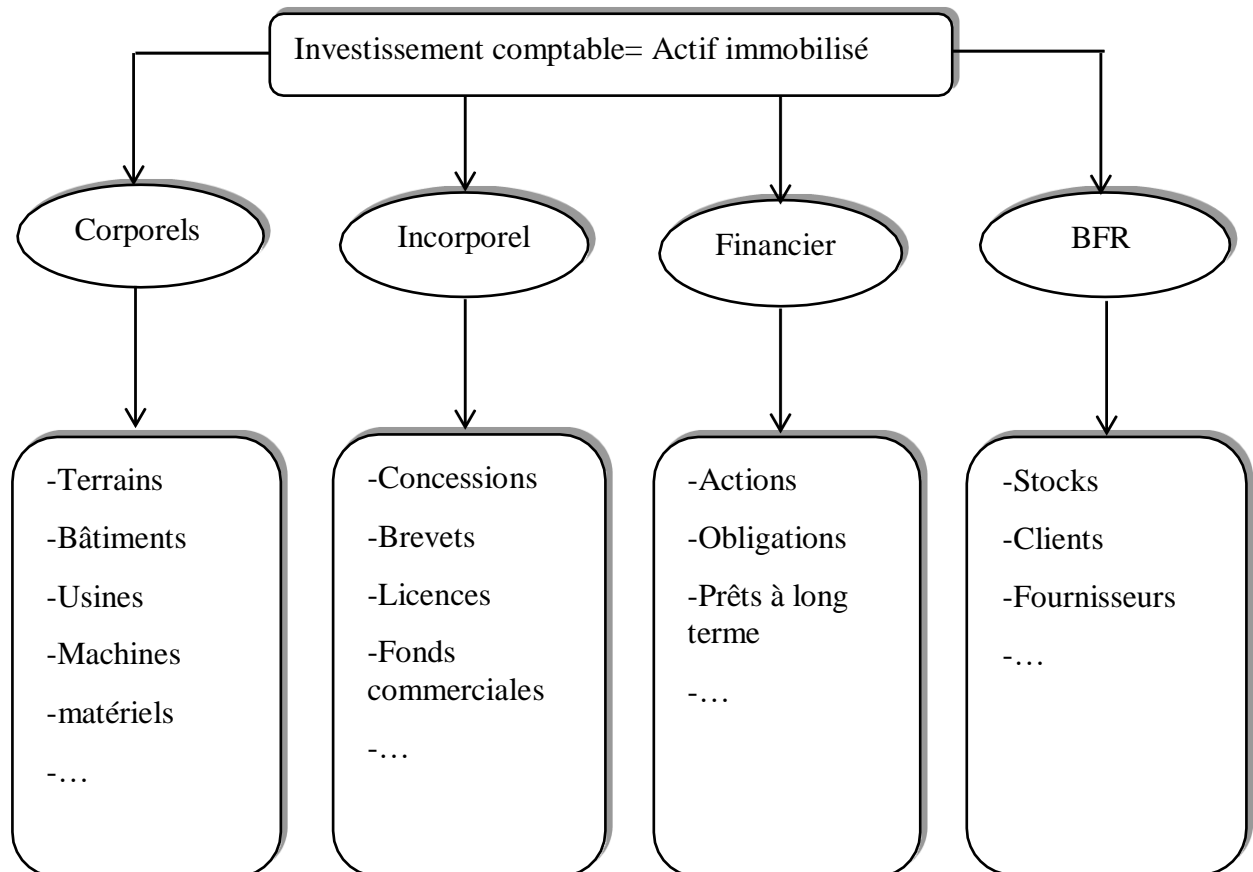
Investissement comptable= Actif immobilisé

Corporels

Incorporel

Financier

BFR

-Terrains
-Bâtiments
-Usines
-Machines
-matériels
-…

-Concessions
-Brevets
-Licences
-Fonds commerciales
-…

-Actions
-Obligations
-Prêts à long terme
-…

-Stocks
-Clients
-Fournisseurs
-…